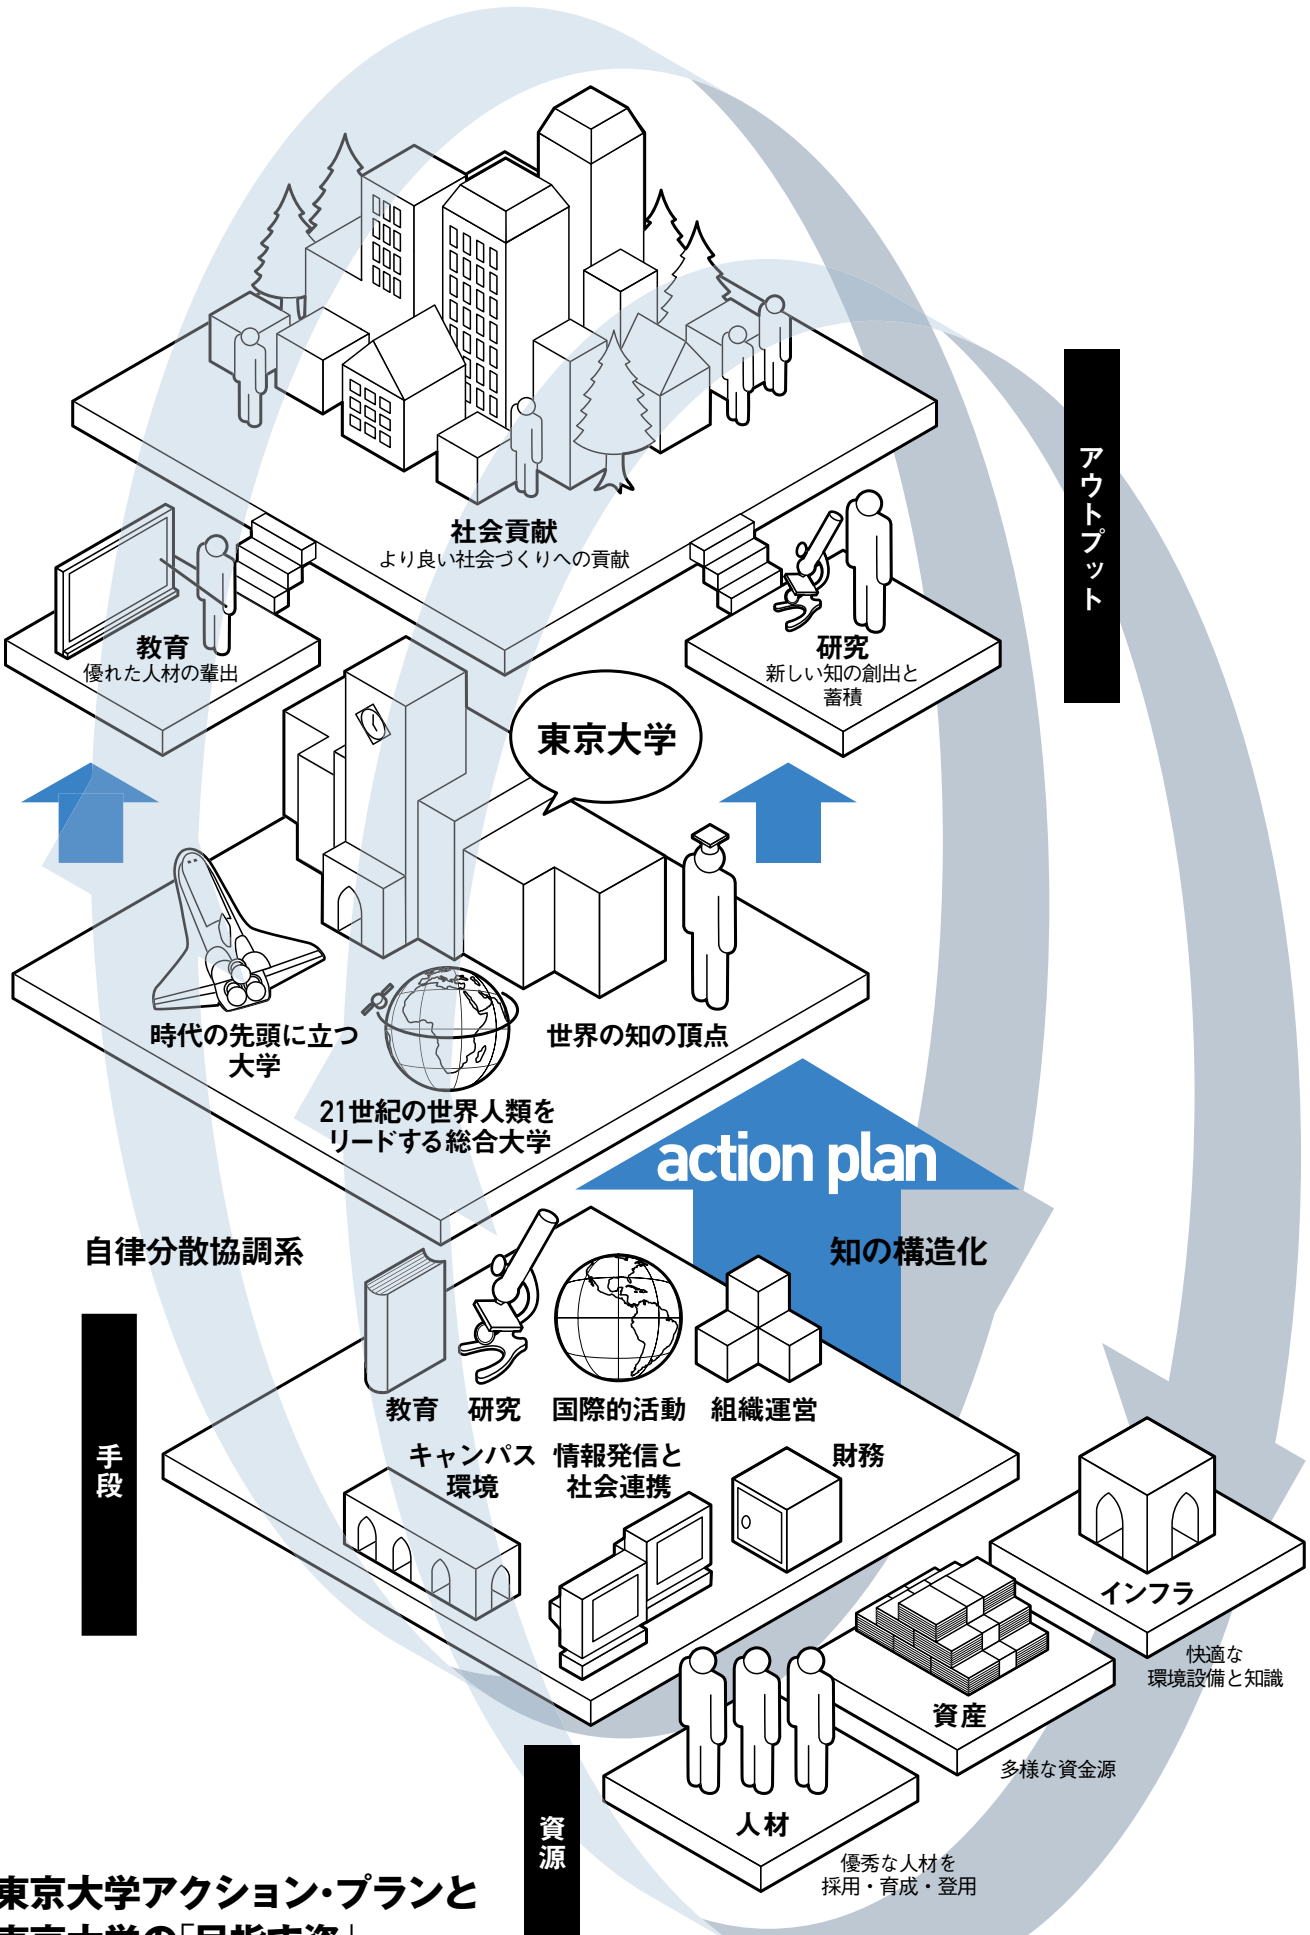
アウトプット

社会貢献
より良い社会づくりへの貢献

教育
優れた人材の輩出

研究
新しい知の創出と蓄積

東京大学

時代の先頭に立つ大学

世界の知の頂点

21世紀の世界人類をリードする総合大学

action plan

自律分散協調系

知の構造化

手段

教育　研究　国際的活動　組織運営

キャンパス環境　情報発信と社会連携　財務

インフラ
快適な環境設備と知識

資産
多様な資金源

人材
優秀な人材を採用・育成・登用

資源

東京大学アクション・プランと
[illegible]